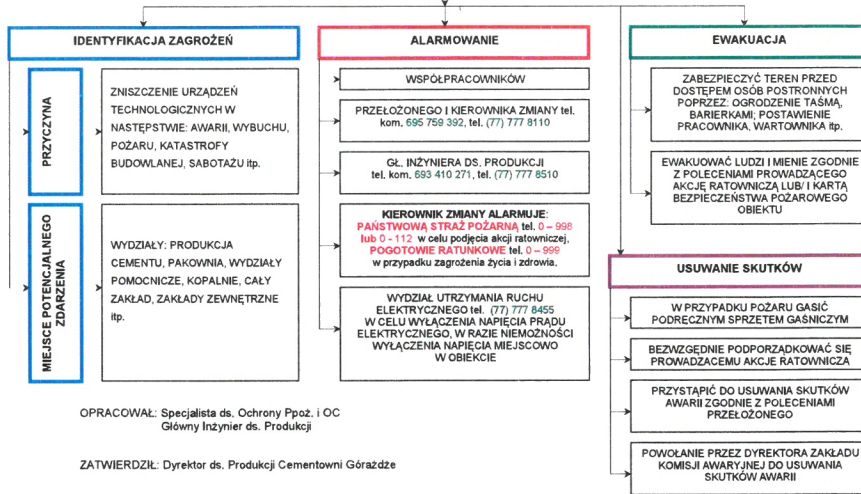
IDENTYFIKACJA ZAGROŻEŃ

PRZYCZYNA

ZNISZCZENIE URZĄDZEŃ TECHNOLOGICZNYCH W NASTĘPSTWIE: AWARII, WYBUCHU, POŻARU, KATASTROFY BUDOWLANEJ, SABOTAŻU itp.

MIEJSCE POTENCJALNEGO ZDARZENIA

WYDZIAŁY: PRODUKCJA CEMENTU, PAKOWNIA, WYDZIAŁY POMOCNICZE, KOPALNIE, CAŁY ZAKŁAD, ZAKŁADY ZEWNĘTRZNE itp.

ALARMOWANIE

WSPÓŁPRACOWNIKÓW

PRZEŁOŻONEGO I KIEROWNIKA ZMIANY tel. kom. 695 759 392, tel. (77) 777 8110

GŁ. INŻYNIERA DS. PRODUKCJI tel. kom. 693 410 271, tel. (77) 777 8510

KIEROWNIK ZMIANY ALARMUJE: PAŃSTWOWĄ STRAŻ POŻARNĄ tel. 0 – 998 lub 0 - 112 w celu podjęcia akcji ratowniczej, POGOTOWIE RATUNKOWE tel. 0 – 999 w przypadku zagrożenia życia i zdrowia.

WYDZIAŁ UTRZYMANIA RUCHU ELEKTRYCZNEGO tel. (77) 777 8455 W CELU WYŁĄCZENIA NAPIĘCIA PRĄDU ELEKTRYCZNEGO, W RAZIE NIEMOŻNOŚCI WYŁĄCZENIA NAPIĘCIA MIEJSCOWO W OBIEKCIE

EWAKUACJA

ZABEZPIECZYĆ TEREN PRZED DOSTĘPEM OSÓB POSTRONNYCH POPRZEZ: OGRODZENIE TAŚMĄ, BARIERKAMI; POSTAWIENIE PRACOWNIKA, WARTOWNIKA itp.

EWAKUOWAĆ LUDZI I MIENIE ZGODNIE Z POLECENIAMI PROWADZĄCEGO AKCJĘ RATOWNICZĄ LUB/ I KARTĄ BEZPIECZEŃSTWA POŻAROWEGO OBIEKTU

USUWANIE SKUTKÓW

W PRZYPADKU POŻARU GASIĆ PODRĘCZNYM SPRZĘTEM GAŚNICZYM

BEZWZGLĘDNIE PODPORZĄDKOWAĆ SIĘ PROWADZĄCEMU AKCJĘ RATOWNICZA

PRZYSTĄPIĆ DO USUWANIA SKUTKÓW AWARII ZGODNIE Z POLECENIAMI PRZEŁOŻONEGO

POWOŁANIE PRZEZ DYREKTORA ZAKŁADU KOMISJI AWARYJNEJ DO USUWANIA SKUTKÓW AWARII

OPRACOWAŁ: Specjalista ds. Ochrony Ppoż. i OC
Główny Inżynier ds. Produkcji

ZATWIERDZIŁ: Dyrektor ds. Produkcji Cementowni Górażdże